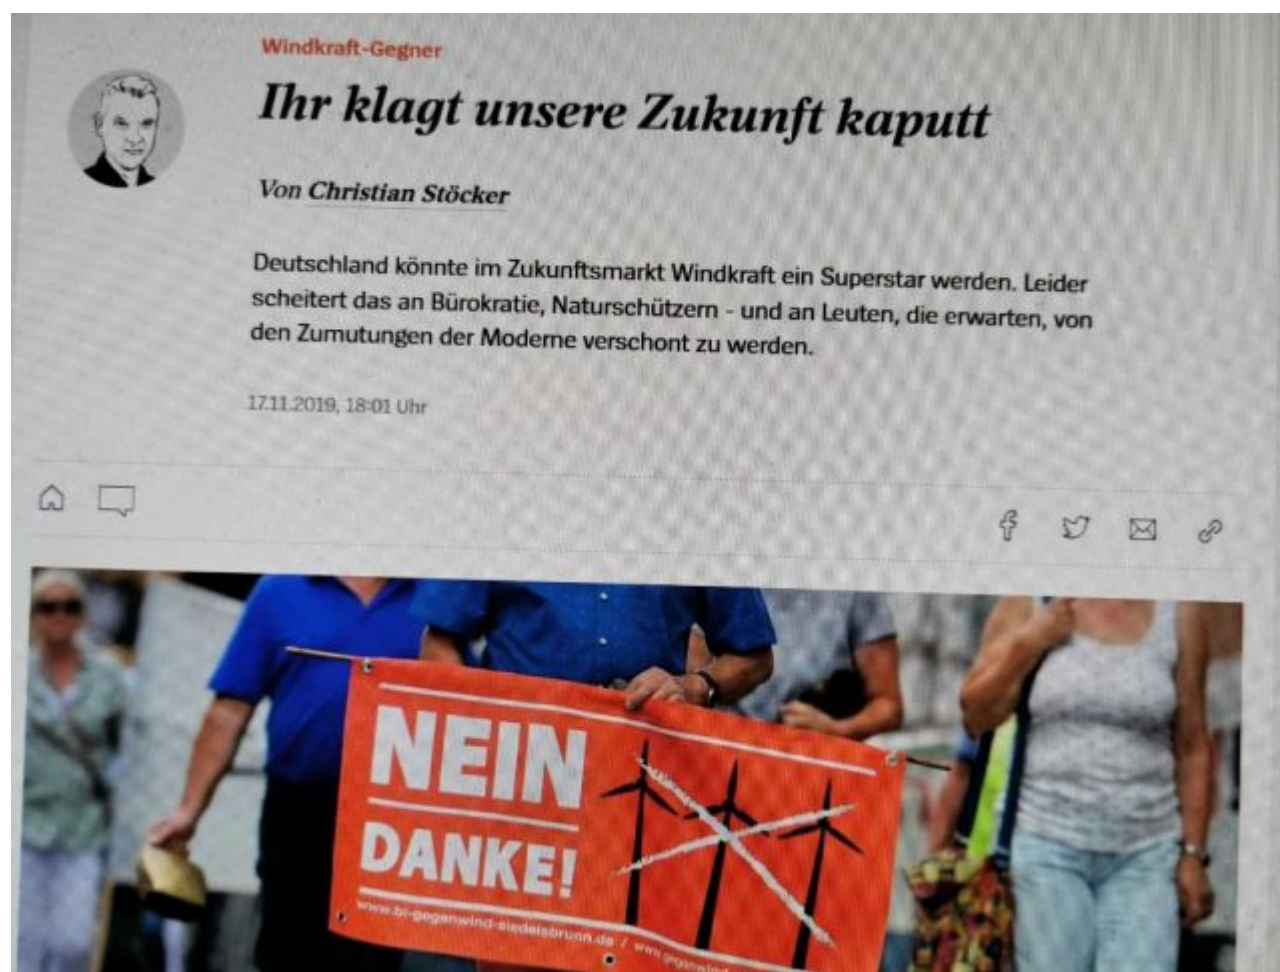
Windkraft-Gegner

Ihr klagt unsere Zukunft kaputt

Von Christian Stöcker

Deutschland könnte im Zukunftsmarkt Windkraft ein Superstar werden. Leider scheitert das an Bürokratie, Naturschützern - und an Leuten, die erwarten, von den Zumutungen der Moderne verschont zu werden.

17.11.2019, 18:01 Uhr

NEIN DANKE!

www.bi-gegenwind-siedelsbrunn.de / www.gegenwind-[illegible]